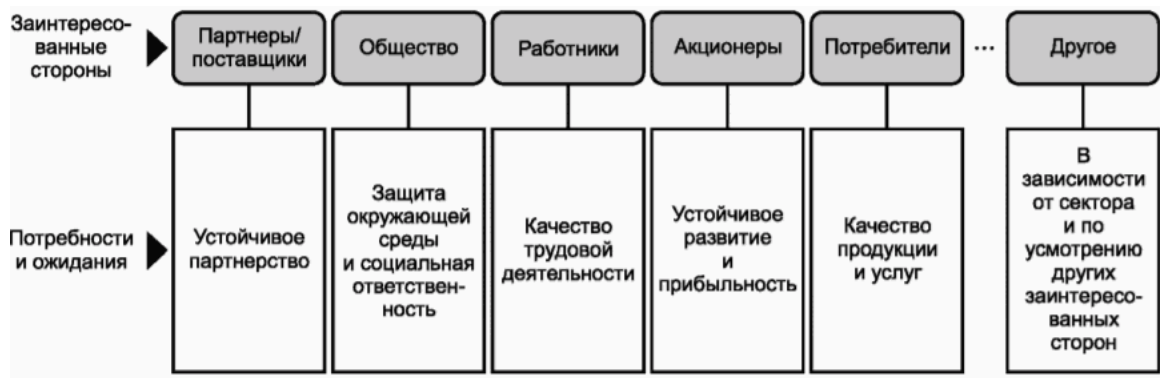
Заинтересованные стороны

Партнеры/ поставщики

Общество

Работники

Акционеры

Потребители

...

Другое

Потребности и ожидания

Устойчивое партнерство

Защита окружающей среды и социальная ответственность

Качество трудовой деятельности

Устойчивое развитие и прибыльность

Качество продукции и услуг

В зависимости от сектора и по усмотрению других заинтересованных сторон